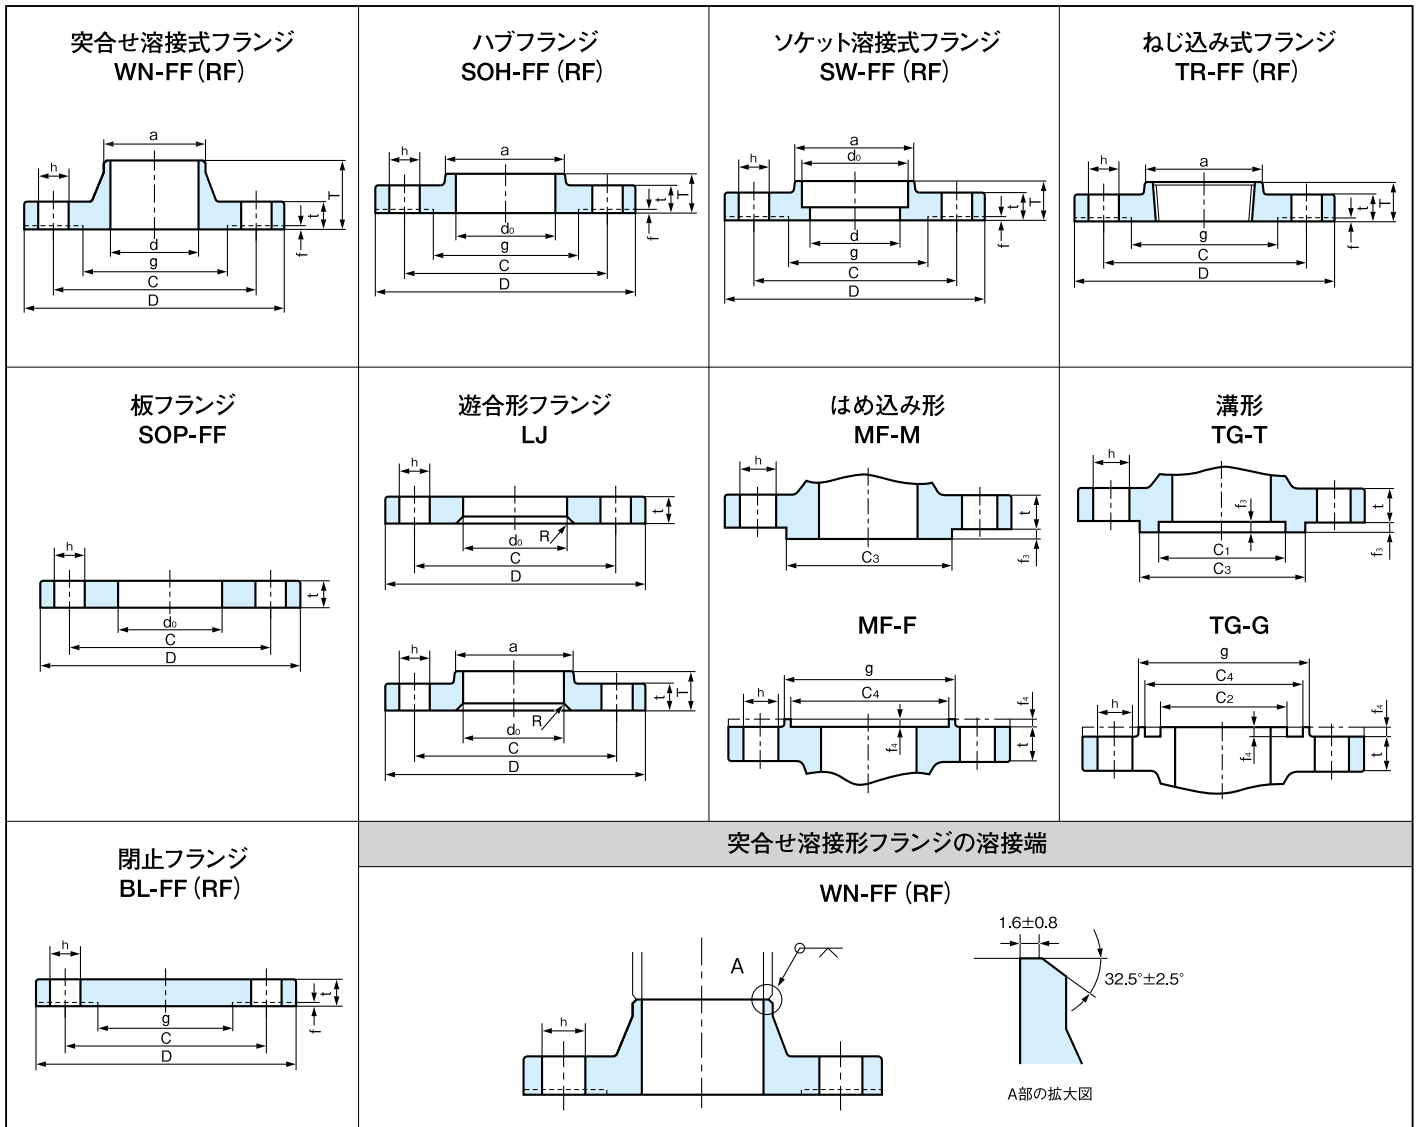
突合せ溶接式フランジ
WN-FF (RF)

h
a
T
t
f
d
g
C
D

ハブフランジ
SOH-FF (RF)

h
a
T
t
f
$d_0$
g
C
D

ソケット溶接式フランジ
SW-FF (RF)

h
a
$d_0$
T
t
f
d
g
C
D

ねじ込み式フランジ
TR-FF (RF)

h
a
T
t
f
g
C
D

板フランジ
SOP-FF

h
t
$d_0$
C
D

遊合形フランジ
LJ

h
t
$d_0$
R
C
D

h
a
T
t
$d_0$
R
C
D

はめ込み形
MF-M

h
t
$f_3$
$C_3$

MF-F

g
$C_4$
h
$f_4$
$f_4$
t

溝形
TG-T

h
$f_3$
t
$C_1$
$C_3$
$f_3$

TG-G

g
$C_4$
$C_2$
h
$f_4$
$f_4$
t

閉止フランジ
BL-FF (RF)

h
t
f
g
C
D

突合せ溶接形フランジの溶接端

WN-FF (RF)

A
h

1.6±0.8
32.5°±2.5°
A部の拡大図